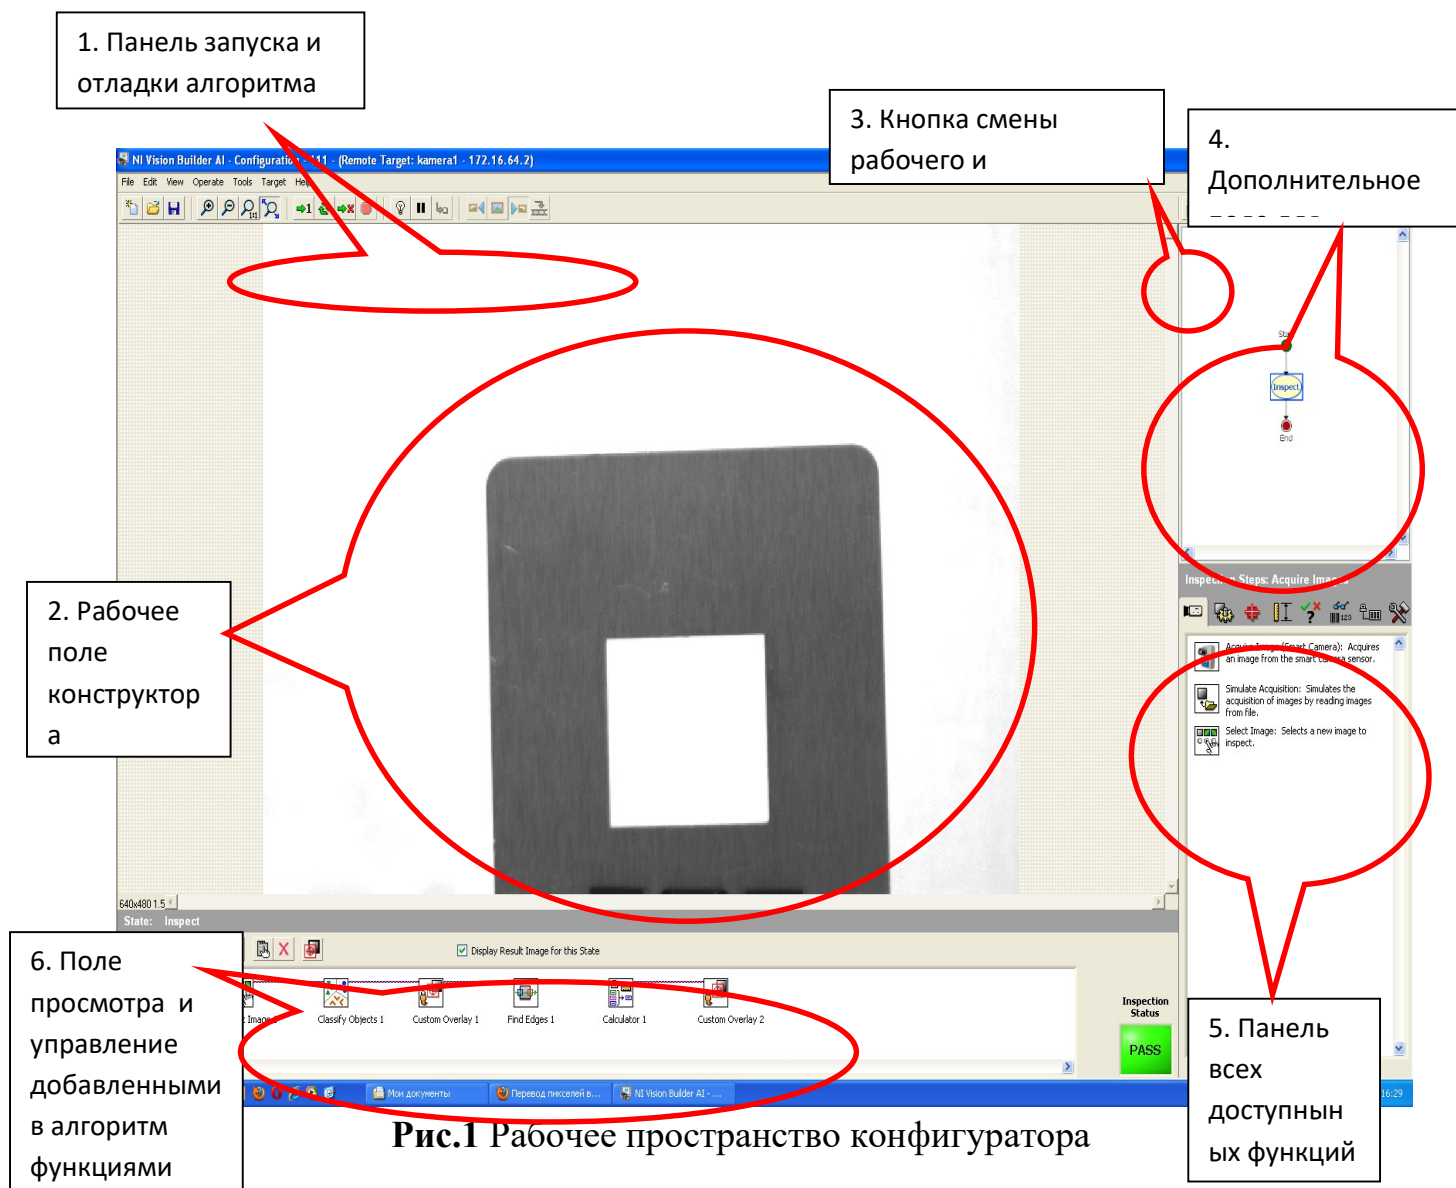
1. Панель запуска и отладки алгоритма

3. Кнопка смены рабочего и

4. Дополнительное

NI Vision Builder AI - Configuratio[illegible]11 - (Remote Target: kamera1 - 172.16.64.2)

File Edit View Operate Tools Target He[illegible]

Sta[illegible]

Inspect

End

2. Рабочее поле конструктора

Inspec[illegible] Steps: Acquire Ima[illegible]

Acquire Image (Smart Camera): Acquires an image from the smart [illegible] sensor.

Simulate Acquisition: Simulates the acquisition of images by reading images from file.

Select Image: Selects a new image to inspect.

640x480 1.5

State: Inspect

Display Result Image for this State

6. Поле просмотра и управление добавленными в алгоритм функциями

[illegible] Image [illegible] Classify Objects 1 Custom Overlay 1 Find Edges 1 Calculator 1 Custom Overlay 2

Inspection Status

PASS

5. Панель всех доступных функций

Мои документы Перевод пикселей в... NI Vision Builder AI - ...

16:29

**Рис.1** Рабочее пространство конфигуратора